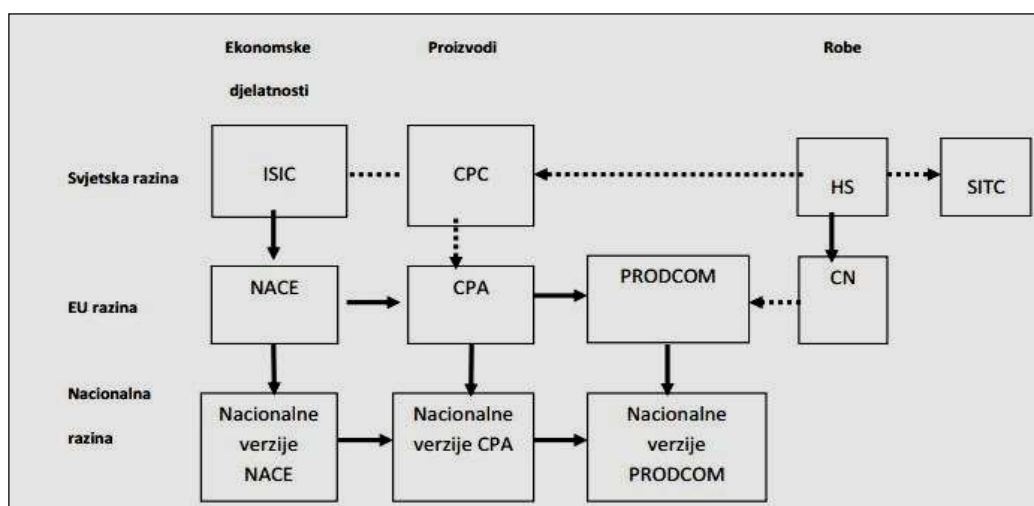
Ekonomske djelatnosti

Proizvodi

Robe

Svjetska razina

ISIC

CPC

HS

SITC

EU razina

NACE

CPA

PRODCOM

CN

Nacionalna razina

Nacionalne verzije NACE

Nacionalne verzije CPA

Nacionalne verzije PRODCOM